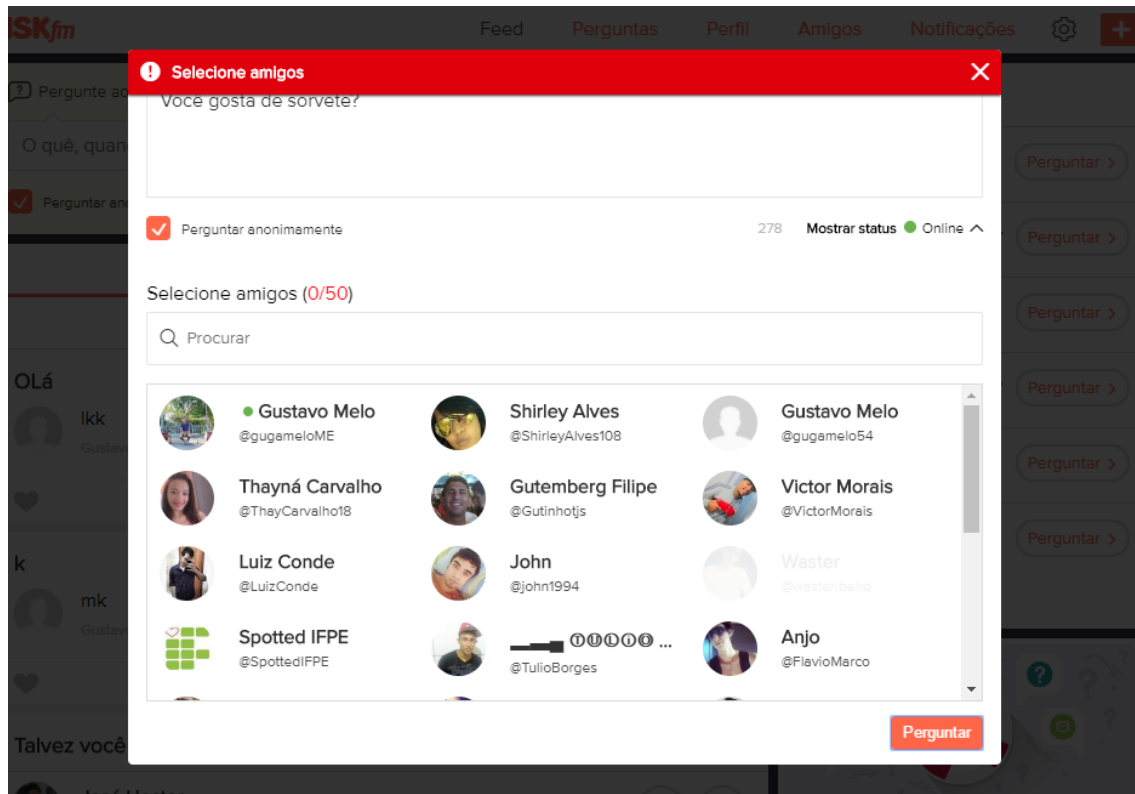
SKfm

Feed Perguntas Perfil Amigos Notificações

Pergunte ao

O quê, quan

Perguntar ano

OLá

lkk

Gustav

k

mk

Gustav

Talvez você

Perguntar >

Perguntar >

Perguntar >

Perguntar >

Perguntar >

Perguntar >

Selecione amigos

Você gosta de sorvete?

Perguntar anonimamente

278 Mostrar status Online

Selecione amigos (0/50)

Procurar

Gustavo Melo
@gugameloME

Shirley Alves
@ShirleyAlves108

Gustavo Melo
@gugamelo54

Thayná Carvalho
@ThayCarvalho18

Gutemberg Filipe
@Gutinhotjs

Victor Morais
@VictorMorais

Luiz Conde
@LuizConde

John
@john1994

Waster
@wastenbairo

Spotted IFPE
@SpottedIFPE

ⓉⓊⓁⒾⓄ ...
@TulioBorges

Anjo
@FlavioMarco

Perguntar